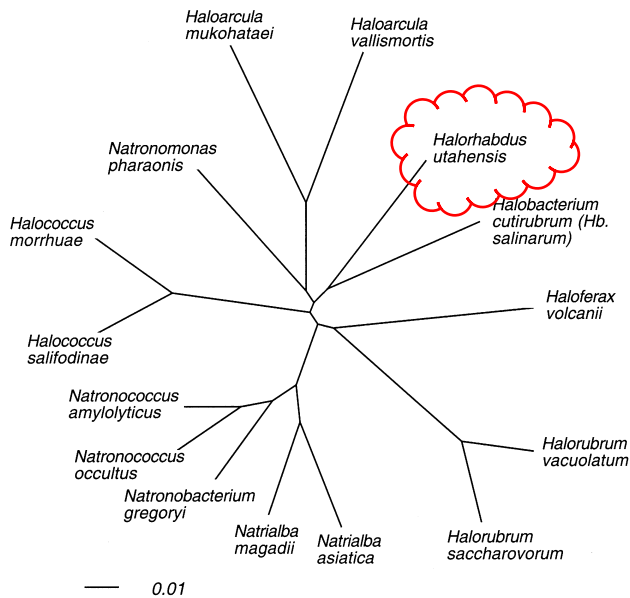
Haloarcula mukohataei

Haloarcula vallismortis

Halorhabdus utahensis

Natronomonas pharaonis

Halobacterium cutirubrum (Hb. salinarum)

Halococcus morrhuae

Haloferax volcanii

Halococcus salifodinae

Natronococcus amylolyticus

Natronococcus occultus

Halorubrum vacuolatum

Natronobacterium gregoryi

Natrialba magadii

Natrialba asiatica

Halorubrum saccharovorum

0.01